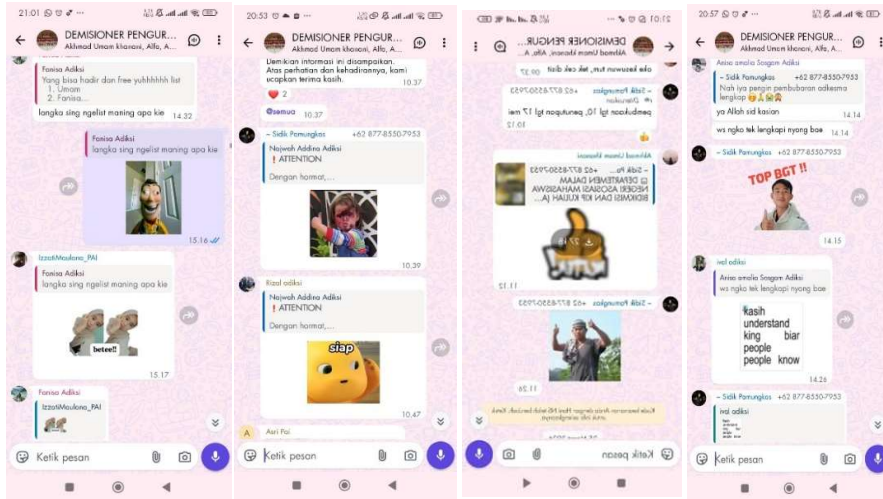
21:01

DEMISIONER PENGUR...
Akhmad Umam khonani, Alfa, A...

Fanisa Adiksi
Yang bisa hadir dan free yuhhhhh list
1. Umam
2. Fanisa...
langka sing ngelist maning apa kie 14.32

Fanisa Adiksi
langka sing ngelist maning apa kie
15.16

IzzatiMaulana_PAI
Fanisa Adiksi
langka sing ngelist maning apa kie
betee!!
15.17

Fanisa Adiksi
IzzatiMaulana_PAI

Ketik pesan

20:53

DEMISIONER PENGUR...
Akhmad Umam khonani, Alfa, A...

Demikian informasi ini disampaikan. Atas perhatian dan kehadirannya, kami ucapkan terima kasih. 10.37
❤️ 2
@semua 10.37

~ Sidik Pamungkas +62 877-8550-7953
Najwah Addina Adiksi
❗ ATTENTION
Dengan hormat,...
10.39

Rizal adiksi
Najwah Addina Adiksi
❗ ATTENTION
Dengan hormat,...
siap
10.47

Asri Fai

Ketik pesan

21:01

DEMISIONER PENGUR...
Akhmad Umam khonani, Alfa, A...

ake kesuwun tum, tak cek disit 00.37
~ Sidik Pamungkas +62 877-8550-7953
Dilaruskan
pembukaan tgl 10, penutupan tgl 17 mei 10.12

Akhmad Umam khonani
~ Sidik Pa... +62 877-8550-7953
DEPARTEMEN DALAM NEGERI ASOSIASI MAHASISWA BIDIKMISI DAN KIP KULIAH (A...
1.17
11.12

~ Sidik Pamungkas +62 877-8550-7953
11.26

Ketik pesan

20:57

DEMISIONER PENGUR...
Akhmad Umam khonani, Alfa, A...

~ Sidik Pamungkas +62 877-8550-7953
Nah iya pengin pembubaran adkesma lengkap
ya Allah sid kasian 14.14
ws ngko tek lengkapi nyong bae 14.14

~ Sidik Pamungkas +62 877-8550-7953
TOP BGT !!
14.15

ival adiksi
Anisa amalia Saagam Adiksi
ws ngko tek lengkapi nyong bae
kasih
understand
king biar
people
people know
14.26

~ Sidik Pamungkas +62 877-8550-7953
ival adiksi

Ketik pesan